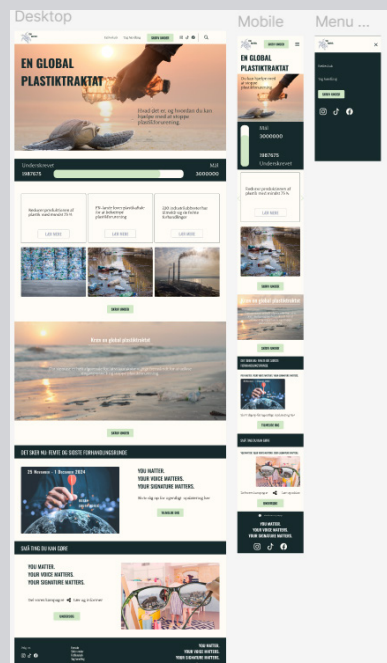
Desktop

Mobile

Menu ...

Kontakt
Og hjælp
SKRIV UNDER

EN GLOBAL PLASTIKTRAKTAT

Hvad det er, og hvordan du kan hjælpe med at stoppe plastikforurening

Underskrevet
Mål
1987675
3000000

Reducer produktionen af plastik med mindst 75 %
Få landet frem plastikaftale for at beherske plastikforbruget
100 industribekendtgør åbenlyk og de føre forhandlinger

LÆS MERE
LÆS MERE
LÆS MERE

SKRIV UNDER

Hvorfor en global plastiktraktat

SKRIV UNDER

DET SKER NU - FEMTE OG SIDSTE FORHANDLINGSRUNDE

25 November - 1 December 2024

YOU MATTER.
YOUR VOICE MATTERS.
YOUR SIGNATURE MATTERS.

TILMELD DIG

SMÅ TING DU KAN GØRE

YOU MATTER.
YOUR VOICE MATTERS.
YOUR SIGNATURE MATTERS.

Del vores kampagne
Del og inspirer

SKRIV UNDER

YOU MATTER.
YOUR VOICE MATTERS.
YOUR SIGNATURE MATTERS.

SKRIV UNDER

EN GLOBAL PLASTIKTRAKTAT

Mål
3000000
1987675
Underskrevet

Reducer produktionen af plastik med mindst 75 %

LÆS MERE

Hvorfor en global plastiktraktat

SKRIV UNDER

DET SKER NU - FEMTE OG SIDSTE FORHANDLINGSRUNDE

TILMELD DIG

SMÅ TING DU KAN GØRE

SKRIV UNDER

YOU MATTER.
YOUR VOICE MATTERS.
YOUR SIGNATURE MATTERS.

Kontakt
Og hjælp
SKRIV UNDER